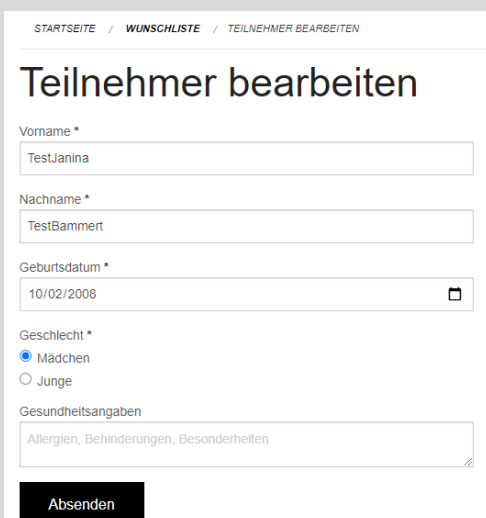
STARTSEITE / WUNSCHLISTE / TEILNEHMER BEARBEITEN

Teilnehmer bearbeiten

Vorname *
TestJanina

Nachname *
TestBammert

Geburtsdatum *
10/02/2008

Geschlecht *
Mädchen
Junge

Gesundheitsangaben
Allergien, Behinderungen, Besonderheiten

Absenden